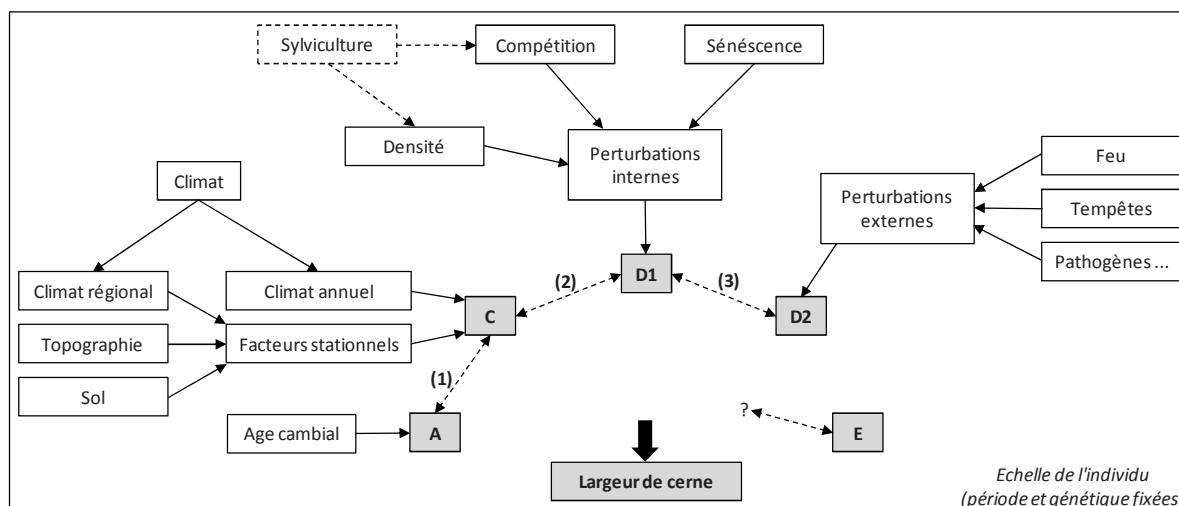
Sylviculture

Compétition

Sénéscence

Densité

Perturbations internes

Climat

Feu

Perturbations externes

Tempêtes

Pathogènes ...

(2)

D1

(3)

Climat régional

Climat annuel

C

D2

Topographie

Facteurs stationnels

(1)

Sol

?

Age cambial

A

E

Largeur de cerne

Echelle de l'individu (période et génétique fixées